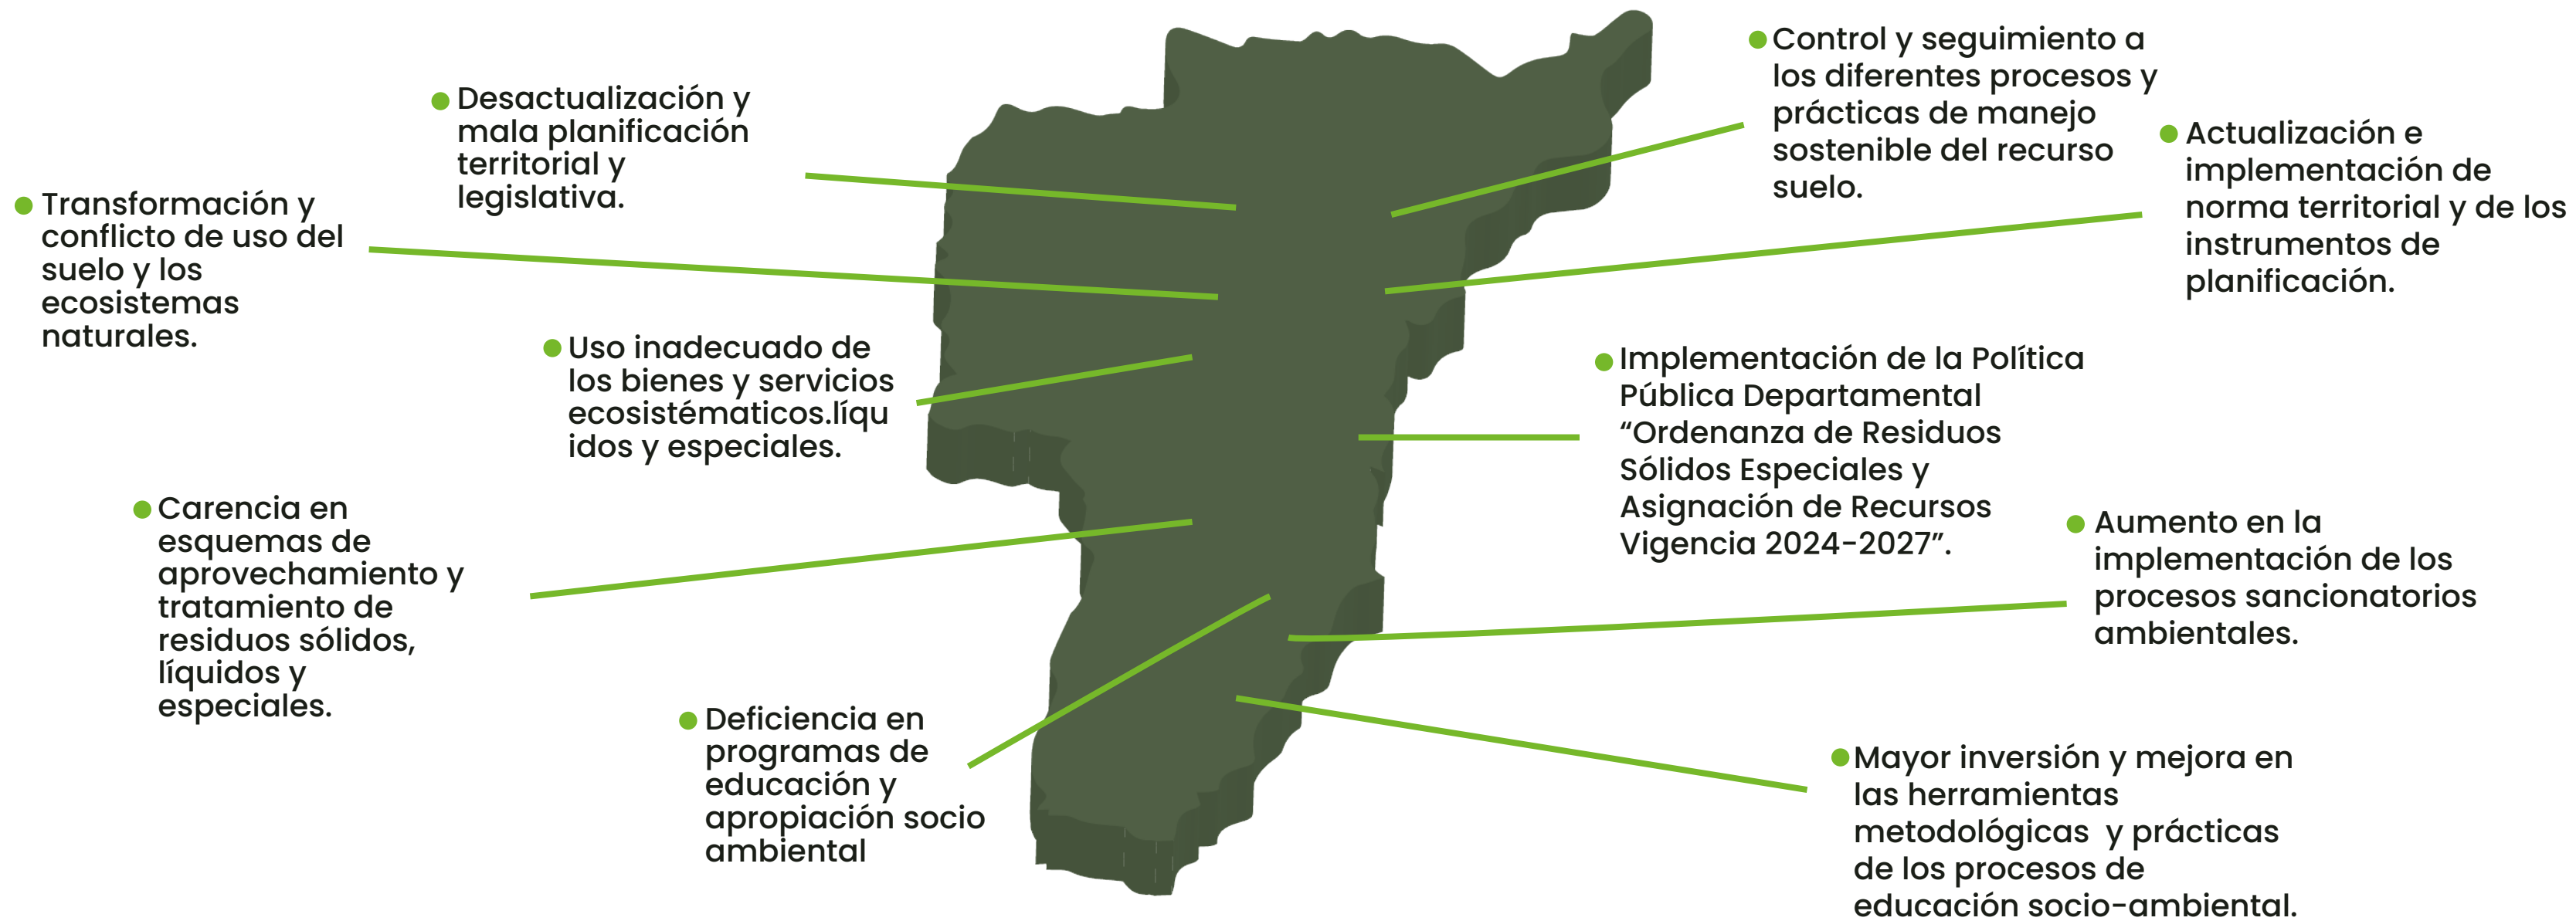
Desactualización y mala planificación territorial y legislativa.

Transformación y conflicto de uso del suelo y los ecosistemas naturales.

Uso inadecuado de los bienes y servicios ecosistématicos.líquidos y especiales.

Carencia en esquemas de aprovechamiento y tratamiento de residuos sólidos, líquidos y especiales.

Deficiencia en programas de educación y apropiación socio ambiental

Control y seguimiento a los diferentes procesos y prácticas de manejo sostenible del recurso suelo.

Actualización e implementación de norma territorial y de los instrumentos de planificación.

Implementación de la Política Pública Departamental “Ordenanza de Residuos Sólidos Especiales y Asignación de Recursos Vigencia 2024-2027”.

Aumento en la implementación de los procesos sancionatorios ambientales.

Mayor inversión y mejora en las herramientas metodológicas y prácticas de los procesos de educación socio-ambiental.